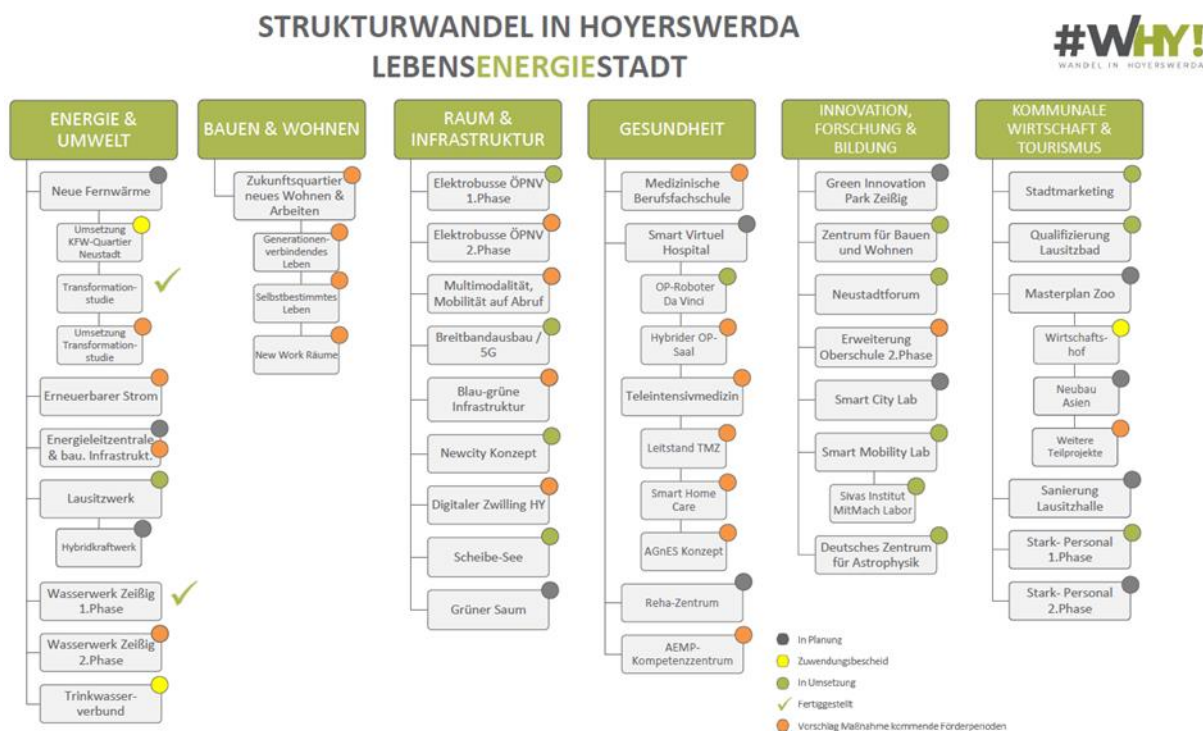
STRUKTURWANDEL IN HOYERSWERDA
LEBENSENERGIESTADT

#WHY!
WANDEL IN HOYERSWERDA

ENERGIE & UMWELT
Neue Fernwärme
Umsetzung KFW-Quartier Neustadt
Transformationsstudie
Umsetzung Transformationsstudie
Erneuerbarer Strom
Energieleitzentrale & bau. Infrastrukt.
Lausitzwerk
Hybridkraftwerk
Wasserwerk Zeißig 1.Phase
Wasserwerk Zeißig 2.Phase
Trinkwasserverbund

BAUEN & WOHNEN
Zukunftsquartier neues Wohnen & Arbeiten
Generationenverbindendes Leben
Selbstbestimmtes Leben
New Work Räume

RAUM & INFRASTRUKTUR
Elektrobusse ÖPNV 1.Phase
Elektrobusse ÖPNV 2.Phase
Multimodalität, Mobilität auf Abruf
Breitbandausbau / 5G
Blau-grüne Infrastruktur
Newcity Konzept
Digitaler Zwilling HY
Scheibe-See
Grüner Saum

GESUNDHEIT
Medizinische Berufsfachschule
Smart Virtuel Hospital
OP-Roboter Da Vinci
Hybrider OP-Saal
Teleintensivmedizin
Leitstand TMZ
Smart Home Care
AGnES Konzept
Reha-Zentrum
AEMP-Kompetenzzentrum

INNOVATION, FORSCHUNG & BILDUNG
Green Innovation Park Zeißig
Zentrum für Bauen und Wohnen
Neustadtforum
Erweiterung Oberschule 2.Phase
Smart City Lab
Smart Mobility Lab
Sivas Institut MitMach Labor
Deutsches Zentrum für Astrophysik

KOMMUNALE WIRTSCHAFT & TOURISMUS
Stadtmarketing
Qualifizierung Lausitzbad
Masterplan Zoo
Wirtschaftshof
Neubau Asien
Weitere Teilprojekte
Sanierung Lausitzhalle
Stark- Personal 1.Phase
Stark- Personal 2.Phase

In Planung
Zuwendungsbescheid
In Umsetzung
Fertiggestellt
Vorschlag Maßnahme kommende Förderperioden